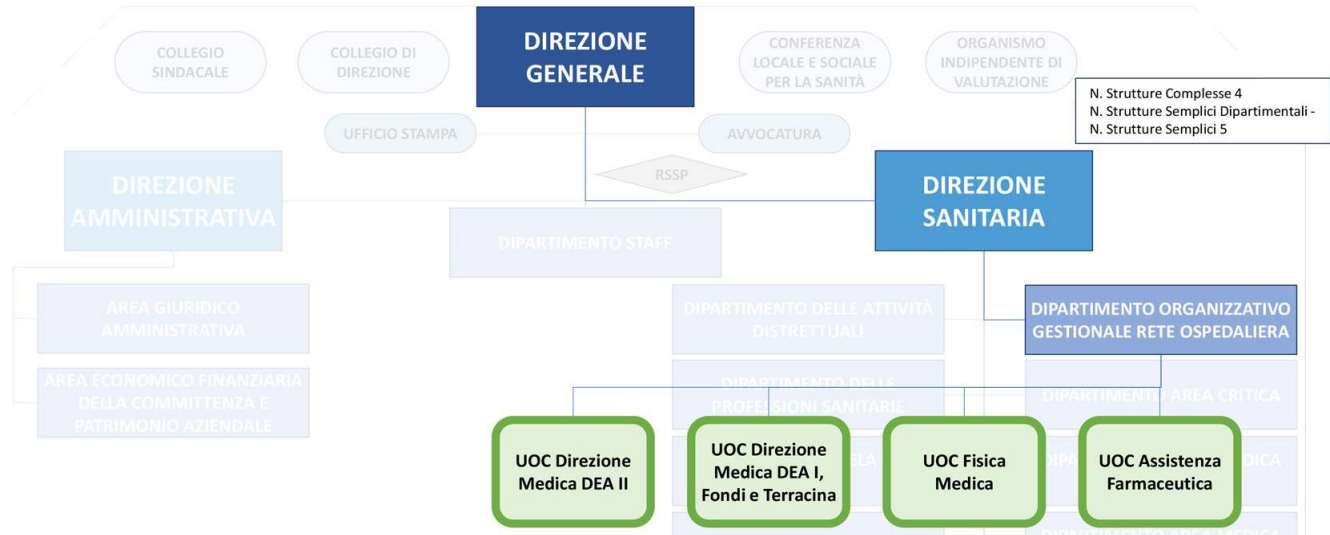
COLLEGIO SINDACALE

COLLEGIO DI DIREZIONE

DIREZIONE GENERALE

CONFERENZA LOCALE E SOCIALE PER LA SANITÀ

ORGANISMO INDIPENDENTE DI VALUTAZIONE

N. Strutture Complesse 4
N. Strutture Semplici Dipartimentali -
N. Strutture Semplici 5

UFFICIO STAMPA

AVVOCATURA

RSSP

DIREZIONE AMMINISTRATIVA

DIPARTIMENTO STAFF

DIREZIONE SANITARIA

AREA GIURIDICO AMMINISTRATIVA

AREA ECONOMICO FINANZIARIA DELLA COMMITTENZA E PATRIMONIO AZIENDALE

DIPARTIMENTO DELLE ATTIVITÀ DISTRETTUALI

DIPARTIMENTO DELLE PROFESSIONI SANITARIE

DIPARTIMENTO ORGANIZZATIVO GESTIONALE RETE OSPEDALIERA

DIPARTIMENTO AREA CRITICA

UOC Direzione Medica DEA II

UOC Direzione Medica DEA I, Fondi e Terracina

UOC Fisica Medica

UOC Assistenza Farmaceutica